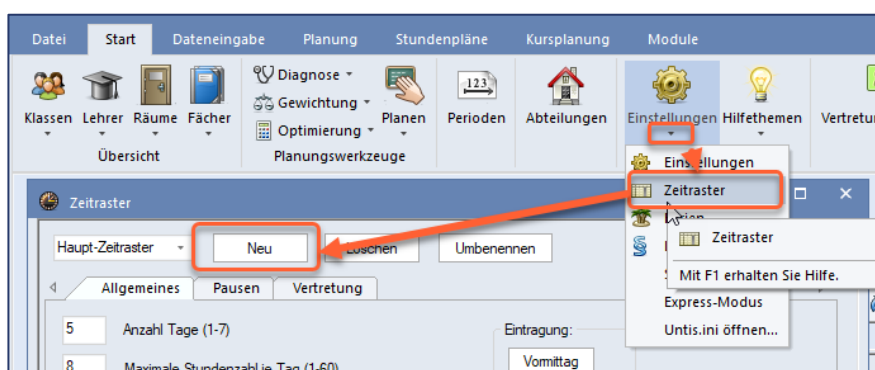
Datei Start Dateneingabe Planung Stundenpläne Kursplanung Module

Klassen Lehrer Räume Fächer
Übersicht

Diagnose
Gewichtung
Optimierung
Planen
Planungswerkzeuge

Perioden Abteilungen Einstellungen Hilfethemen Vertretu

Einstellungen
Zeitraster
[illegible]ien
Express-Modus
Untis.ini öffnen...

Zeitraster
Mit F1 erhalten Sie Hilfe.

Zeitraster

Haupt-Zeitraster Neu Löschen Umbenennen

Allgemeines Pausen Vertretung

5 Anzahl Tage (1-7)
8 Maximale Stundenzahl je Tag (1-60)

Eintragung:
Vormittag